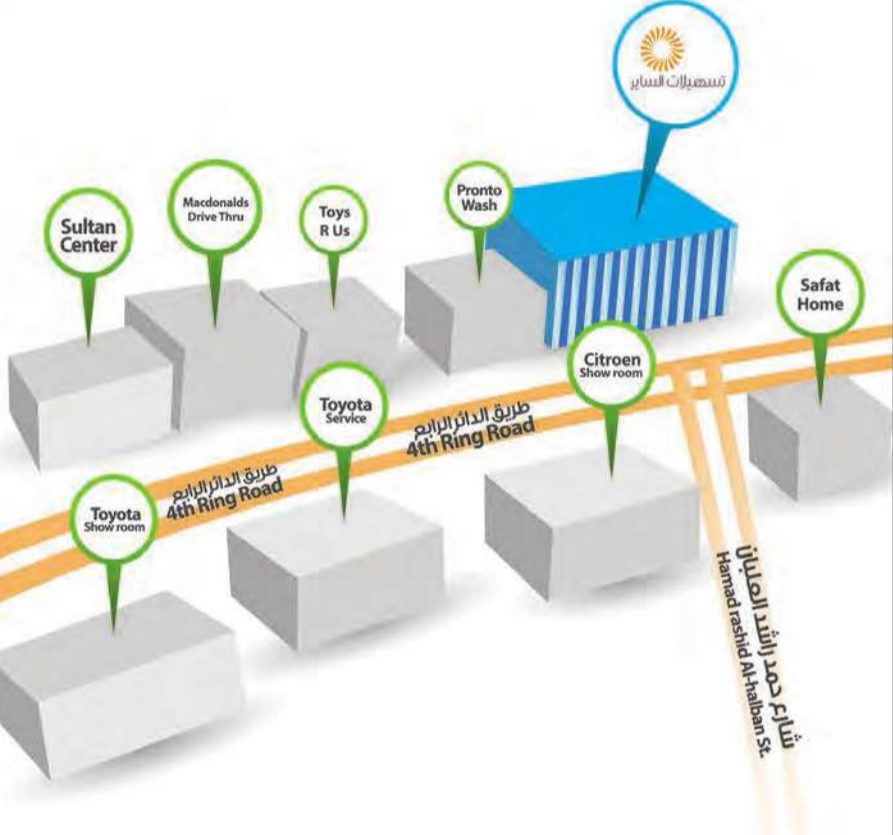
تسهيلات الساير

Sultan Center

Macdonalds Drive Thru

Toys R Us

Pronto Wash

Safat Home

Citroen Show room

Toyota Service

طريق الدائري الرابع
4th Ring Road

طريق الدائري الرابع
4th Ring Road

Toyota Show room

شارع حمد راشد العلبان
Hamad rashid Al-halban St.